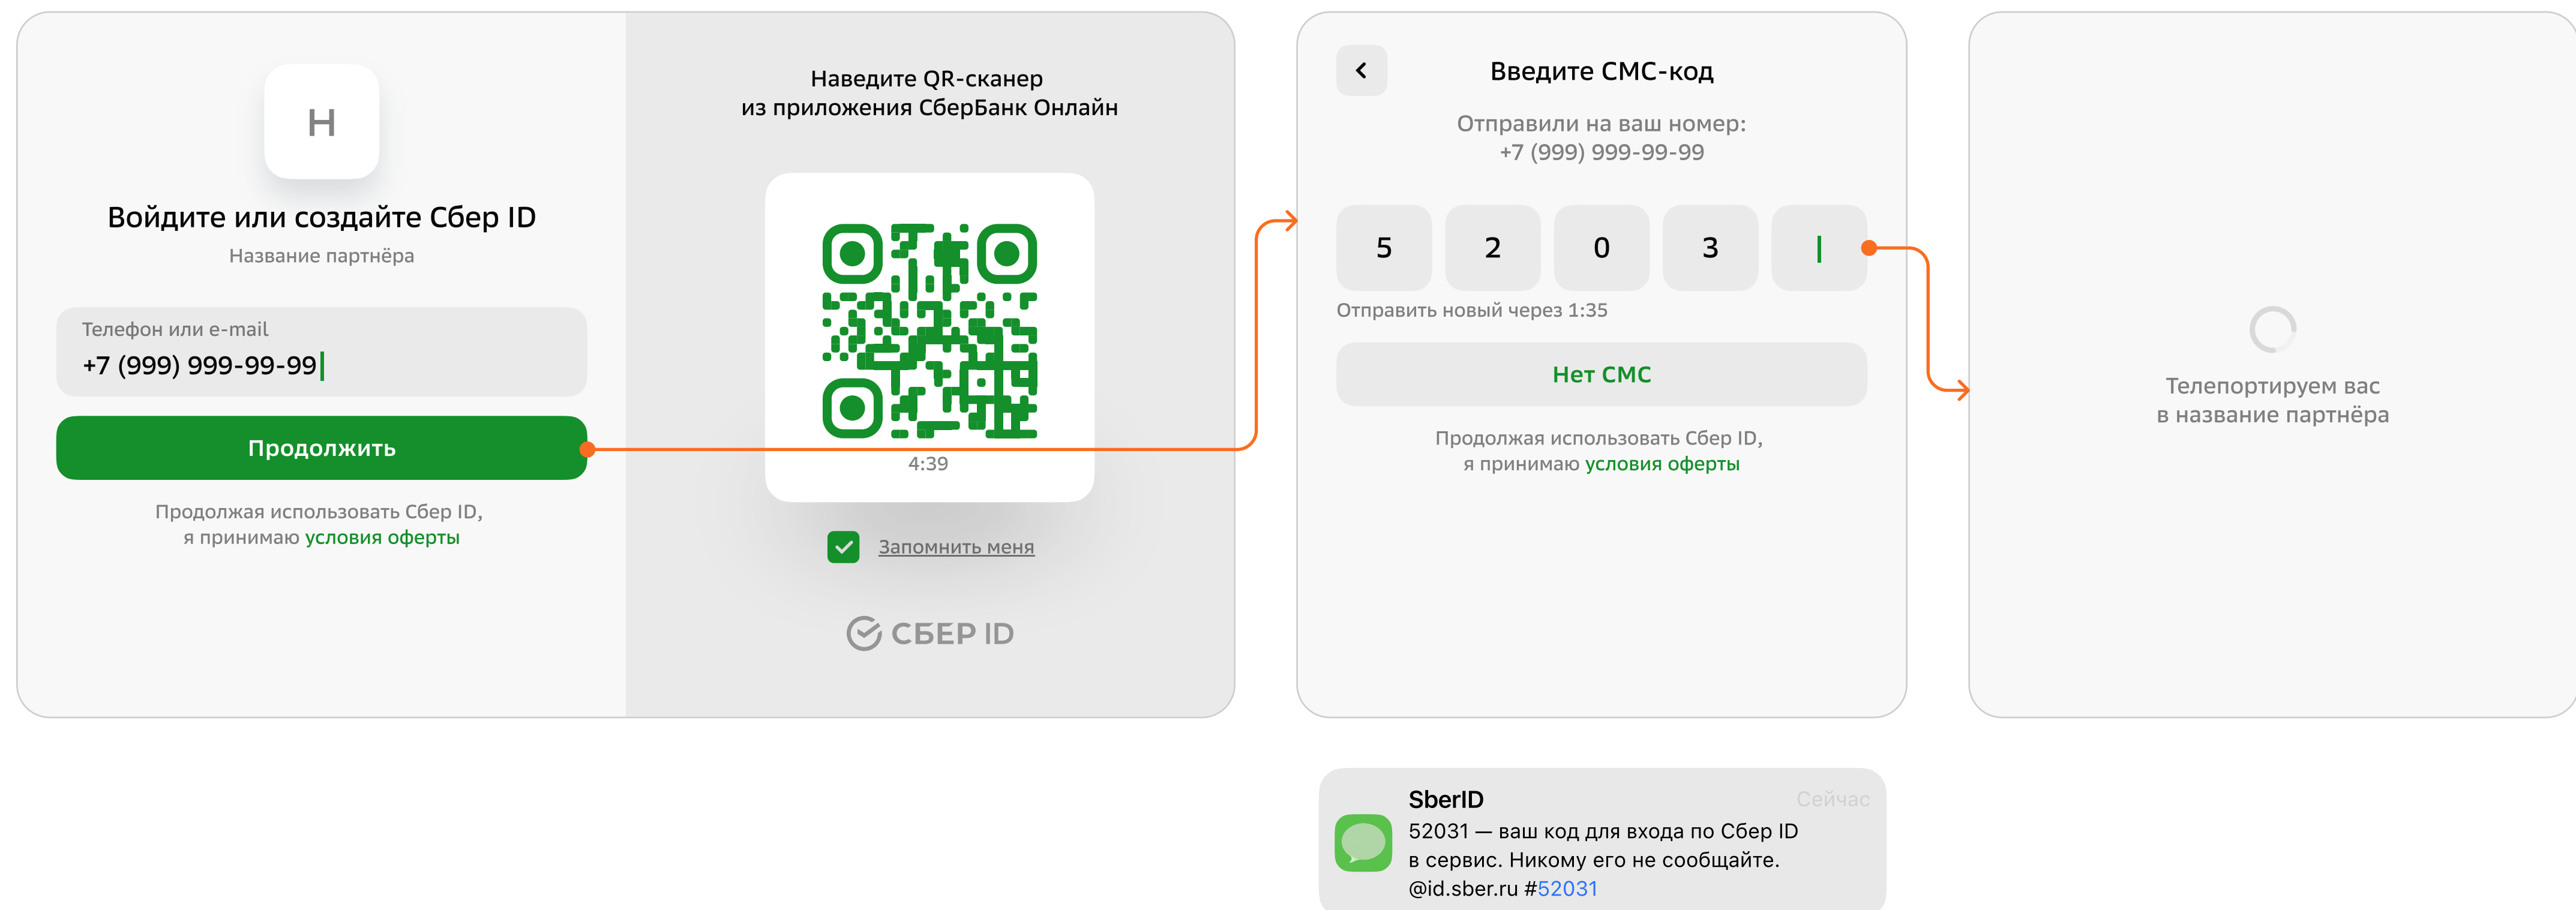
H

Войдите или создайте Сбер ID

Название партнёра

Телефон или e-mail

+7 (999) 999-99-99

Продолжить

Продолжая использовать Сбер ID, я принимаю условия оферты

Наведите QR-сканер из приложения СберБанк Онлайн

4:39

Запомнить меня

СБЕР ID

Введите СМС-код

Отправили на ваш номер: +7 (999) 999-99-99

| 5 | 2 | 0 | 3 | |

Отправить новый через 1:35

Нет СМС

Продолжая использовать Сбер ID, я принимаю условия оферты

Телепортируем вас в название партнёра

SberID

Сейчас

52031 — ваш код для входа по Сбер ID в сервис. Никому его не сообщайте. @id.sber.ru #52031